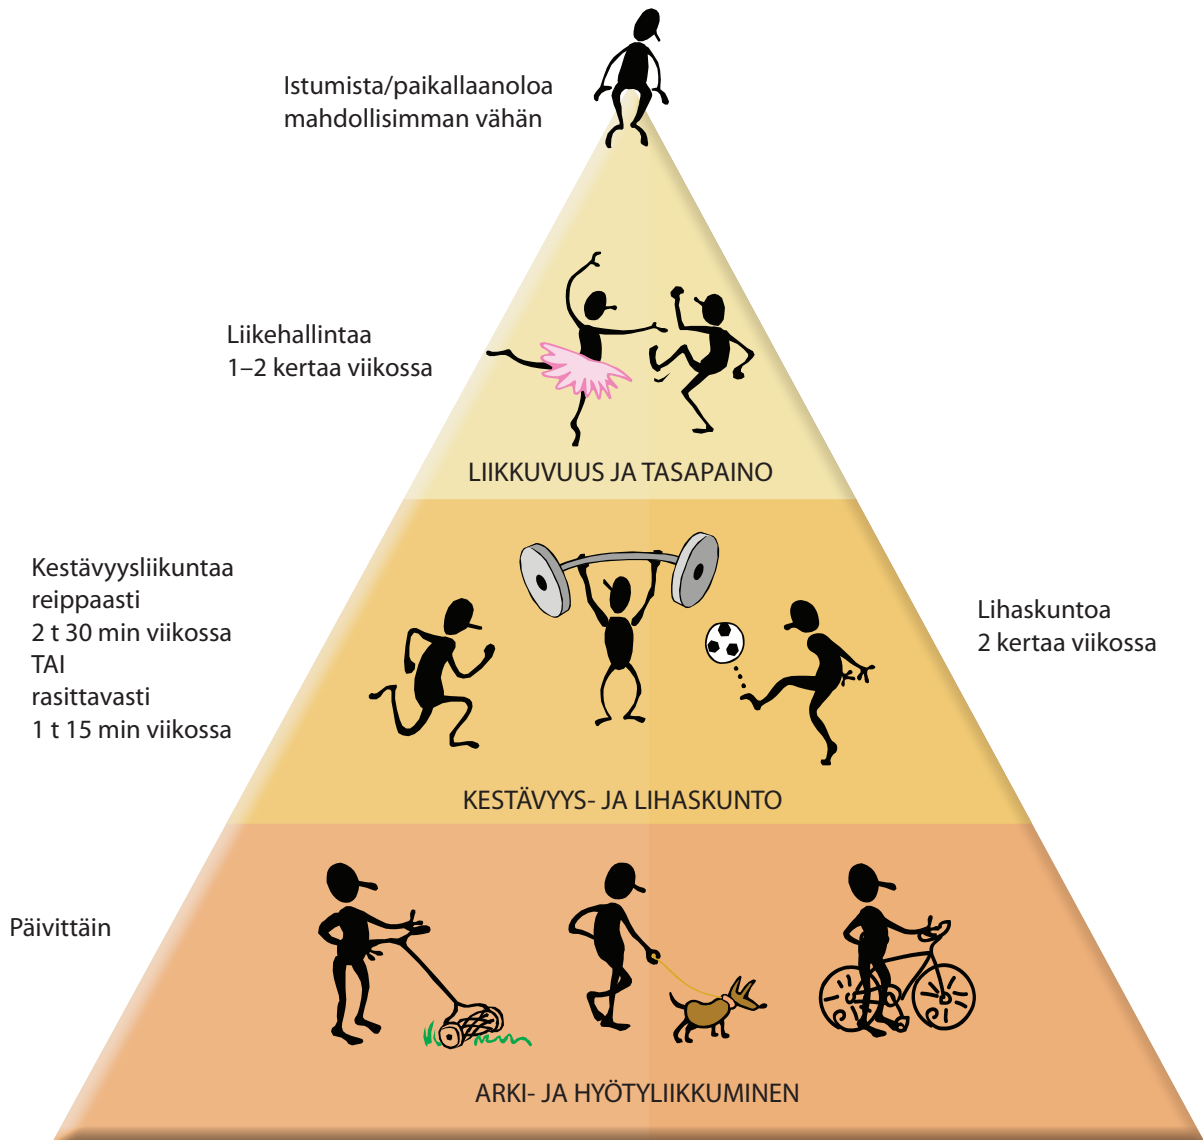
Istumista/paikallaanoloa mahdollisimman vähän

Liikehallintaa
1–2 kertaa viikossa

LIIKKUVUUS JA TASAPAINO

Kestävyysliikuntaa
reippaasti
2 t 30 min viikossa
TAI
rasittavasti
1 t 15 min viikossa

Lihaskuntoa
2 kertaa viikossa

KESTÄVYYS- JA LIHASKUNTO

Päivittäin

ARKI- JA HYÖTYLIIKKUMINEN